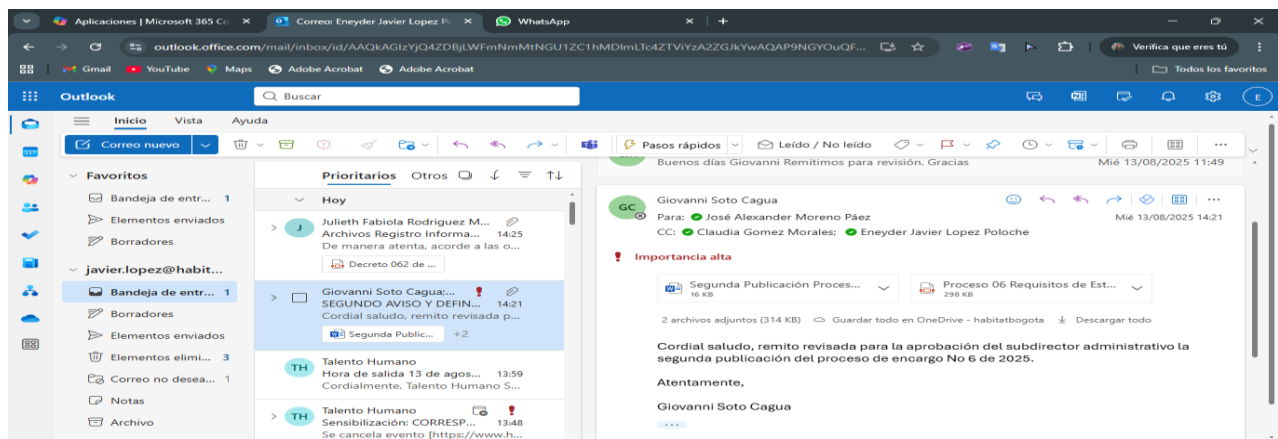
Aplicaciones | Microsoft 365 Co ×
Correo: Eneyder Javier Lopez Po ×
WhatsApp ×
+

outlook.office.com/mail/inbox/id/AAQkAGIzYjQ4ZDBjLWFmNmMtNGU1ZC1hMDlmLTc4ZTViYzA2ZGJkYwAQAP9NGYOuQF...
Verifica que eres tú

Gmail YouTube Maps Adobe Acrobat Adobe Acrobat
Todos los favoritos

Outlook
Buscar

Inicio Vista Ayuda

Correo nuevo
Pasos rápidos
Leído / No leído

Favoritos
Bandeja de entr... 1
Elementos enviados
Borradores

javier.lopez@habit...
Bandeja de entr... 1
Borradores
Elementos enviados
Elementos elimi... 3
Correo no desea... 1
Notas
Archivo

Prioritarios Otros

Hoy

Julieth Fabiola Rodriguez M...
Archivos Registro Informa... 14:25
De manera atenta, acorde a las o...
Decreto 062 de ...

Giovanni Soto Cagua:...
SEGUNDO AVISO Y DEFIN... 14:21
Cordial saludo, remito revisada p...
Segunda Public... +2

Talento Humano
Hora de salida 13 de agos... 13:59
Cordialmente, Talento Humano S...

Talento Humano
Sensibilización: CORRESP... 13:48
Se cancela evento [https://www.h...

Buenos días Giovanni Remitimos para revisión. Gracias
Mié 13/08/2025 11:49

Giovanni Soto Cagua
Para: José Alexander Moreno Páez
Mié 13/08/2025 14:21
CC: Claudia Gomez Morales; Eneyder Javier Lopez Poloche

Importancia alta

Segunda Publicación Proces...
16 KB
Proceso 06 Requisitos de Est...
298 KB

2 archivos adjuntos (314 KB) Guardar todo en OneDrive - habitatbogota Descargar todo

Cordial saludo, remito revisada para la aprobación del subdirector administrativo la segunda publicación del proceso de encargo No 6 de 2025.

Atentamente,

Giovanni Soto Cagua